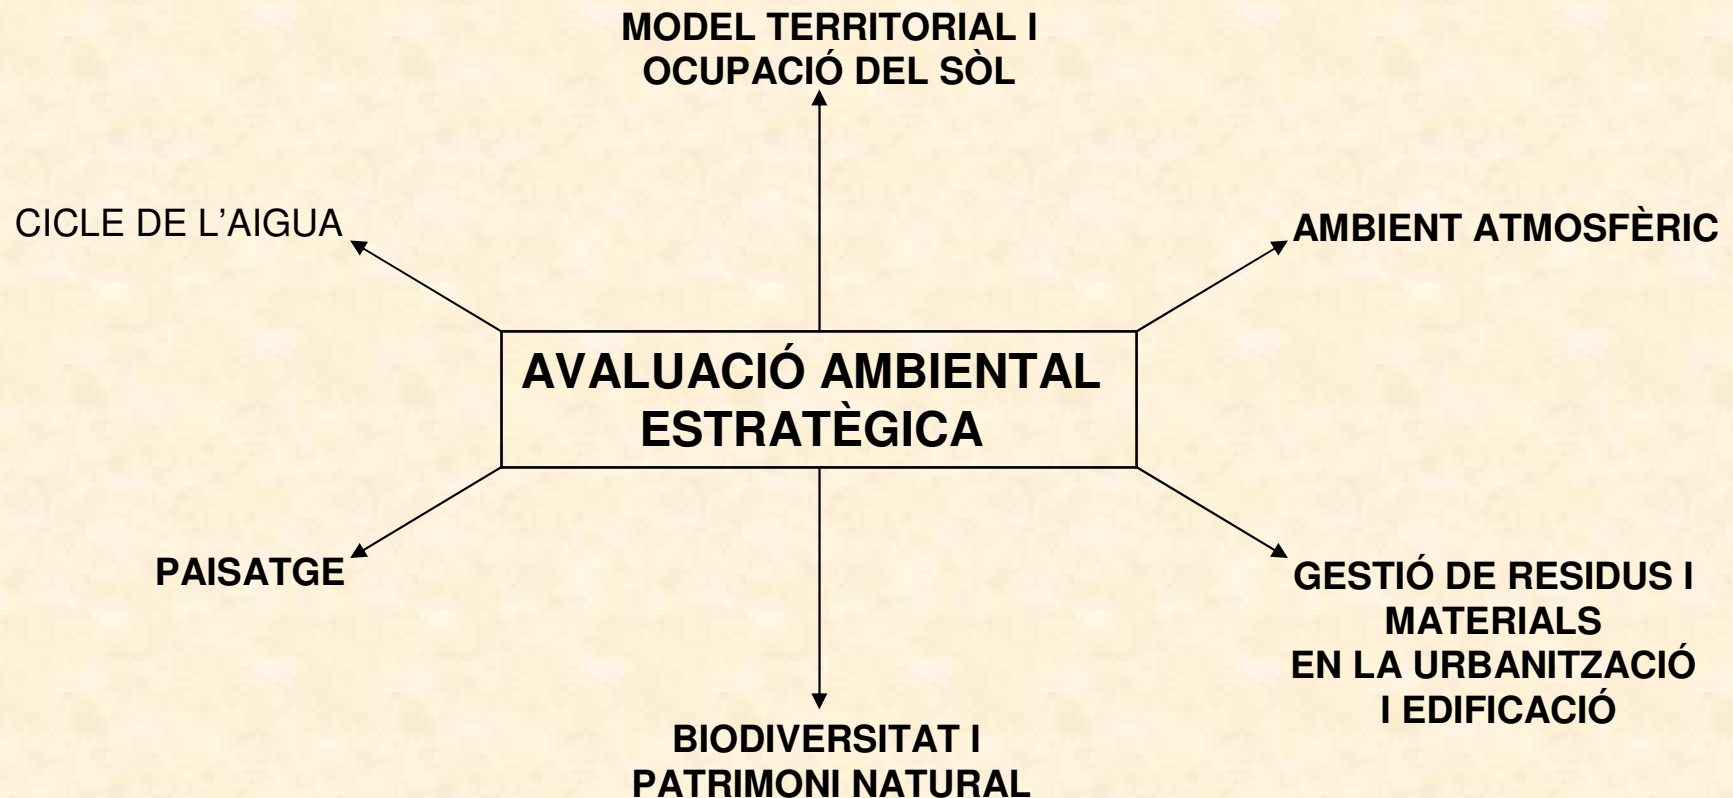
MODEL TERRITORIAL I OCUPACIÓ DEL SÒL

CICLE DE L'AIGUA

AMBIENT ATMOSFÈRIC

AVALUACIÓ AMBIENTAL ESTRATÈGICA

PAISATGE

GESTIÓ DE RESIDUS I MATERIALS EN LA URBANITZACIÓ I EDIFICACIÓ

BIODIVERSITAT I PATRIMONI NATURAL